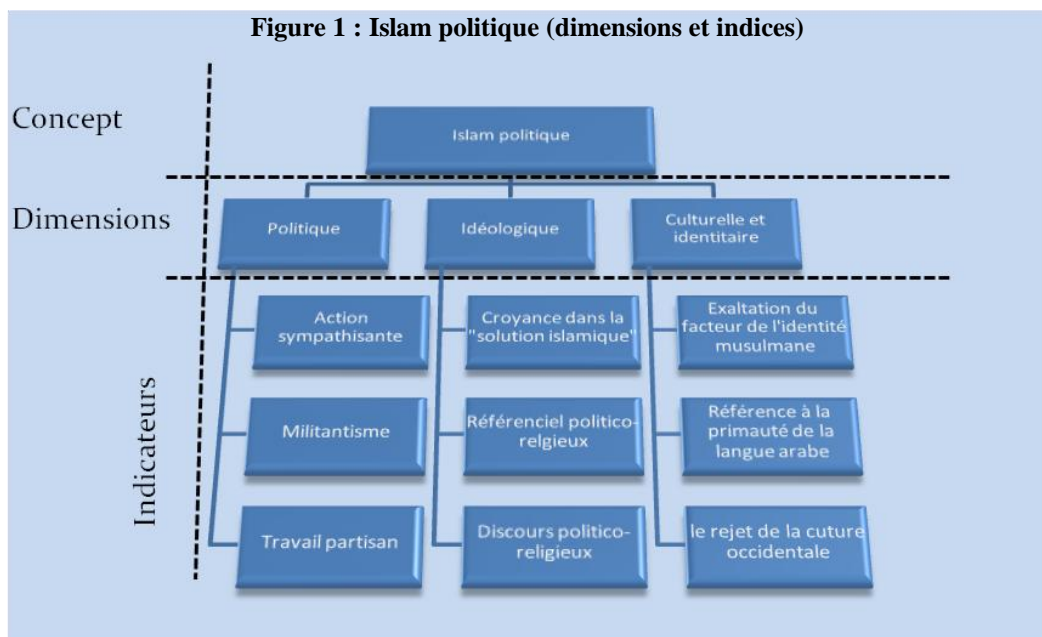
Figure 1 : Islam politique (dimensions et indices)

Concept

Islam politique

Dimensions

Politique

Idéologique

Culturelle et identitaire

Indicateurs

Action sympathisante

Militantisme

Travail partisan

Croyance dans la "solution islamique"

Référenciel politico-relgieux

Discours politico-religieux

Exaltation du facteur de l'identité musulmane

Référence à la primauté de la langue arabe

le rejet de la cuture occidentale